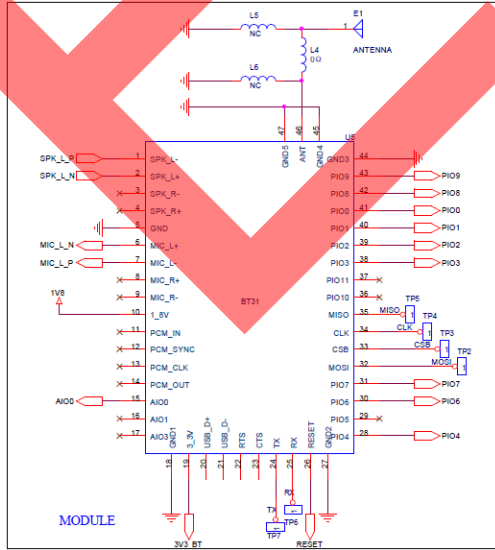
E1
L5
NC
1
ANTENNA
L4
0Ω
L6
NC
47 46 45
GND5 ANT GND4
U8
SPK_L_P 1 SPK_L-
SPK_L_N 2 SPK_L+
3 SPK_R-
4 SPK_R+
5 GND
MIC_L_N 6 MIC_L+
MIC_L_P 7 MIC_L-
8 MIC_R+
9 MIC_R-
1V8 10 1_5V
11 PCM_IN
12 PCM_SYNC
13 PCM_CLK
14 PCM_OUT
AIO0 15 AIO0
16 AIO1
17 AIO3
BT31
44 GND3
43 PIO9 PIO9
42 PIO8 PIO8
41 PIO0 PIO0
40 PIO1 PIO1
39 PIO2 PIO2
38 PIO3 PIO3
37 PIO11
36 PIO10
35 MISO MISO TP5
34 CLK CLK TP4
33 CSB CSB TP3
32 MOSI MOSI TP2
31 PIO7 PIO7
30 PIO6 PIO6
29 PIO5
28 PIO4 PIO4
GND1 3_3V USB_D+ USB_D- RTS CTS TX RX RESET GND2
18 19 20 21 22 23 24 25 26 27
RX
TX
TP6
TP7
MODULE
3V3_BT
RESET